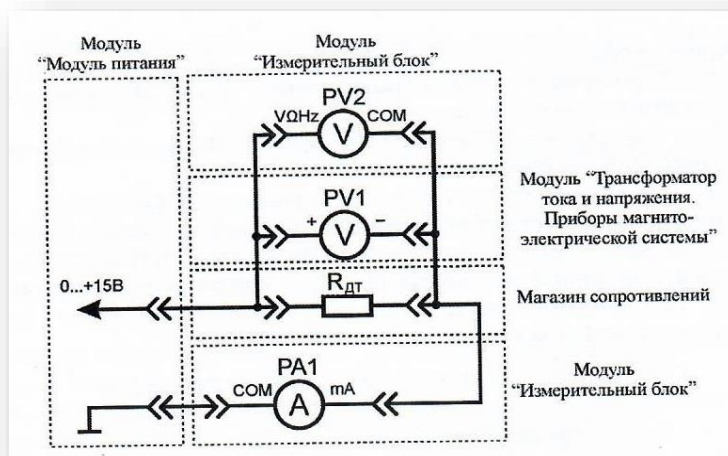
Модуль
"Модуль питания"

Модуль
"Измерительный блок"

PV2
VΩHz
V
COM

PV1
+
V
–

Модуль "Трансформатор тока и напряжения. Приборы магнитоэлектрической системы"

0...+15В

$R_{ДТ}$

Магазин сопротивлений

PA1
COM
A
mA

Модуль
"Измерительный блок"